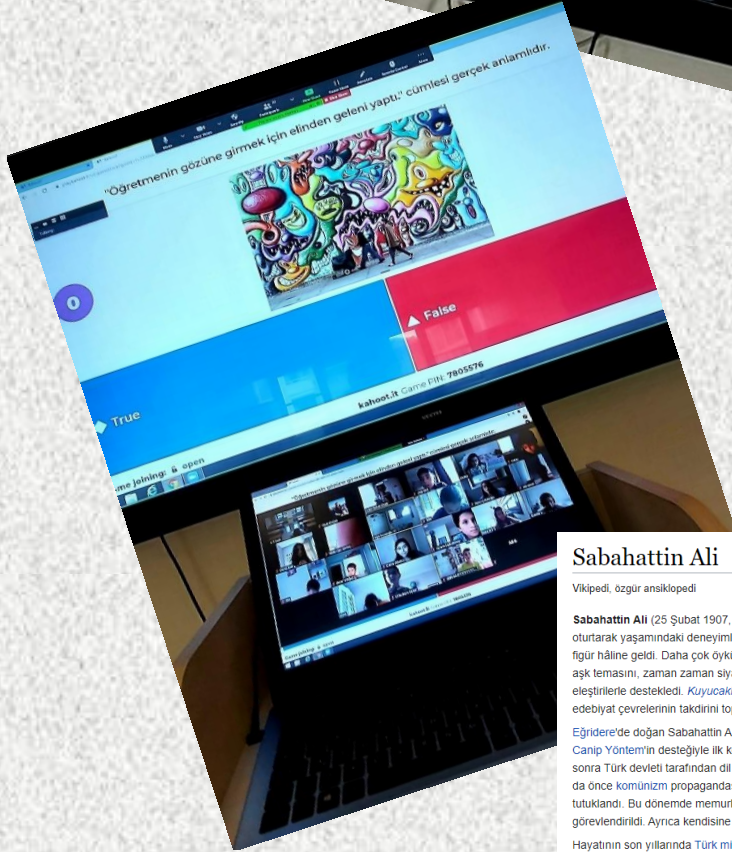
"Öğretmenin gözüne girmek için elinden geleni yaptı." cümlesi gerçek anlamlıdır.

0

False

True

kahoot.it Game PIN: 7805576

me joining: open

Sabahattin Ali

Vikipedi, özgür ansiklopedi

Sabahattin Ali (25 Şubat 1907, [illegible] oturtarak yaşamındaki deneyiml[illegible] figür hâline geldi. Daha çok öykü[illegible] aşk temasını, zaman zaman siya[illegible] eleştirilerle destekledi. Kuyucak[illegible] edebiyat çevrelerinin takdirini to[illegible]

Eğridere'de doğan Sabahattin A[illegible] Canip Yöntem'in desteğiyle ilk k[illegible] sonra Türk devleti tarafından dil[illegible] da önce komünizm propaganda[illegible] tutuklandı. Bu dönemde memurl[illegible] görevlendirildi. Ayrıca kendisine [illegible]

Hayatının son yıllarında Türk mi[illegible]